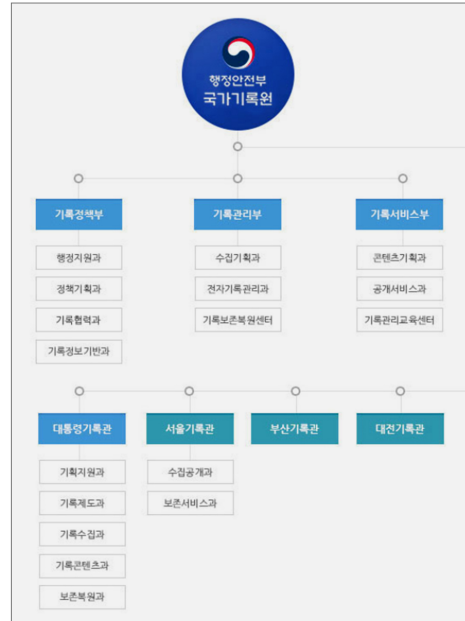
행정안전부
국가기록원

기록정책부
행정지원과
정책기획과
기록협력과
기록정보기반과

기록관리부
수집기획과
전자기록관리과
기록보존복원센터

기록서비스부
콘텐츠기획과
공개서비스과
기록관리교육센터

대통령기록관
기획지원과
기록제도과
기록수집과
기록콘텐츠과
보존복원과

서울기록관
수집공개과
보존서비스과

부산기록관

대전기록관